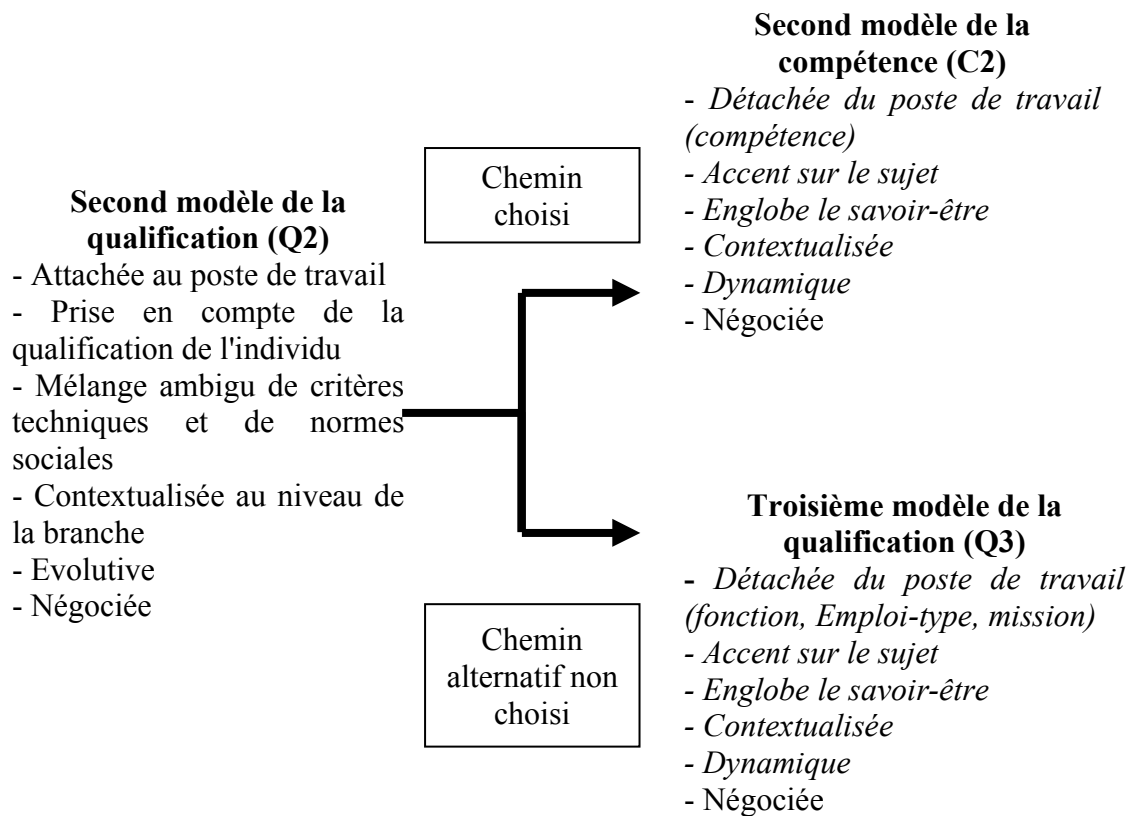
**Second modèle de la qualification (Q2)**
- Attachée au poste de travail
- Prise en compte de la qualification de l'individu
- Mélange ambigu de critères techniques et de normes sociales
- Contextualisée au niveau de la branche
- Evolutive
- Négociée

Chemin choisi

**Second modèle de la compétence (C2)**
- *Détachée du poste de travail (compétence)*
- *Accent sur le sujet*
- *Englobe le savoir-être*
- *Contextualisée*
- *Dynamique*
- Négociée

Chemin alternatif non choisi

**Troisième modèle de la qualification (Q3)**
- *Détachée du poste de travail (fonction, Emploi-type, mission)*
- *Accent sur le sujet*
- *Englobe le savoir-être*
- *Contextualisée*
- *Dynamique*
- Négociée